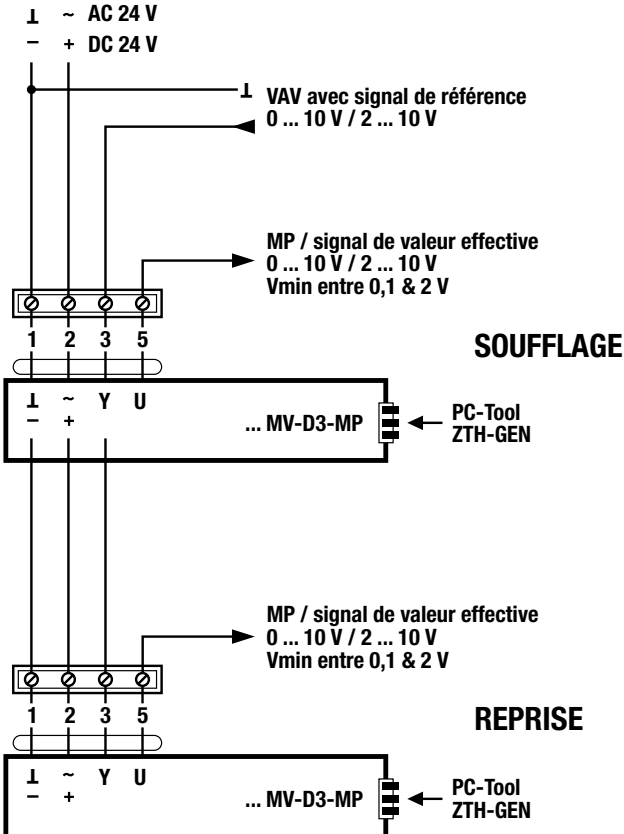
⊥ ~ AC 24 V
− + DC 24 V

⊥ VAV avec signal de référence
0 ... 10 V / 2 ... 10 V

MP / signal de valeur effective
0 ... 10 V / 2 ... 10 V
Vmin entre 0,1 & 2 V

1 2 3 5

SOUFFLAGE

⊥ ~ Y U
− +

... MV-D3-MP

PC-Tool
ZTH-GEN

MP / signal de valeur effective
0 ... 10 V / 2 ... 10 V
Vmin entre 0,1 & 2 V

1 2 3 5

REPRISE

⊥ ~ Y U
− +

... MV-D3-MP

PC-Tool
ZTH-GEN